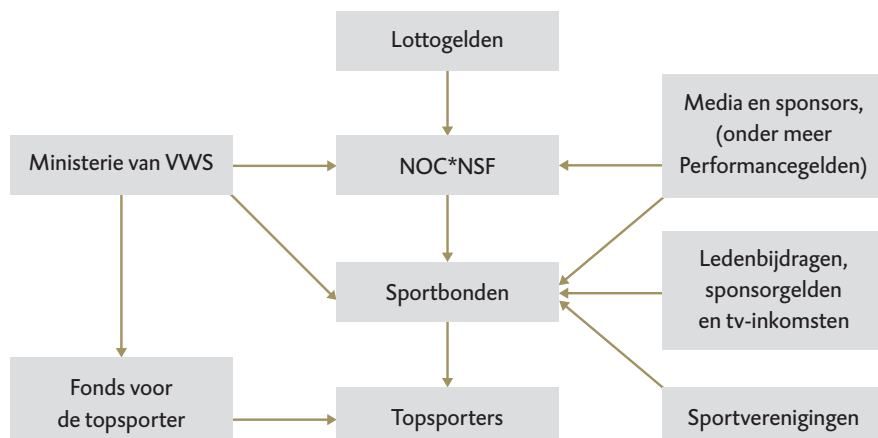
Lottogelden

Ministerie van VWS

NOC*NSF

Media en sponsors, (onder meer Performancegelden)

Sportbonden

Ledenbijdragen, sponsorgelden en tv-inkomsten

Fonds voor de topsporter

Topsporters

Sportverenigingen